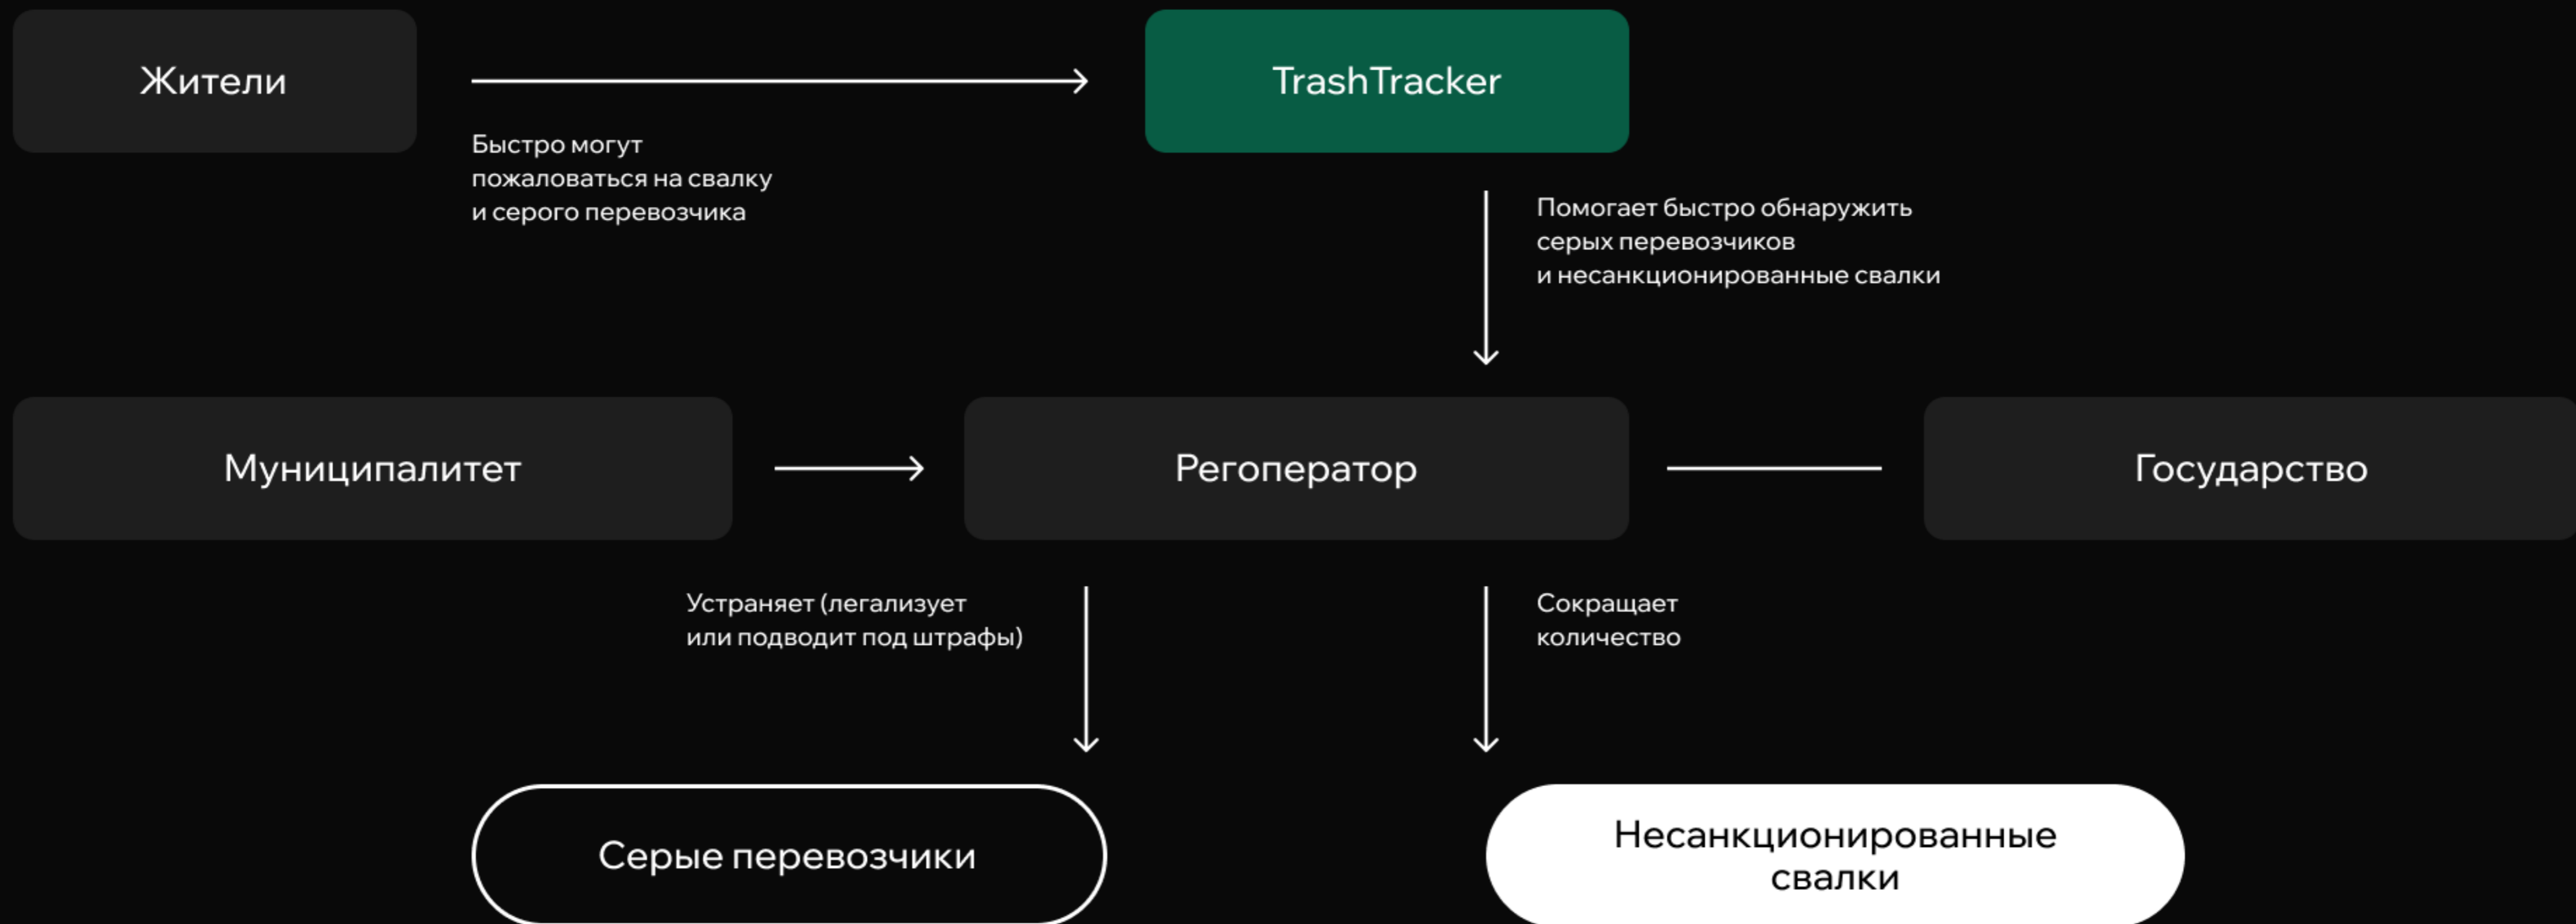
Жители

Быстро могут пожаловаться на свалку и серого перевозчика

TrashTracker

Помогает быстро обнаружить серых перевозчиков и несанкционированные свалки

Муниципалитет

Регоператор

Государство

Устраняет (легализует или подводит под штрафы)

Сокращает количество

Серые перевозчики

Несанкционированные свалки